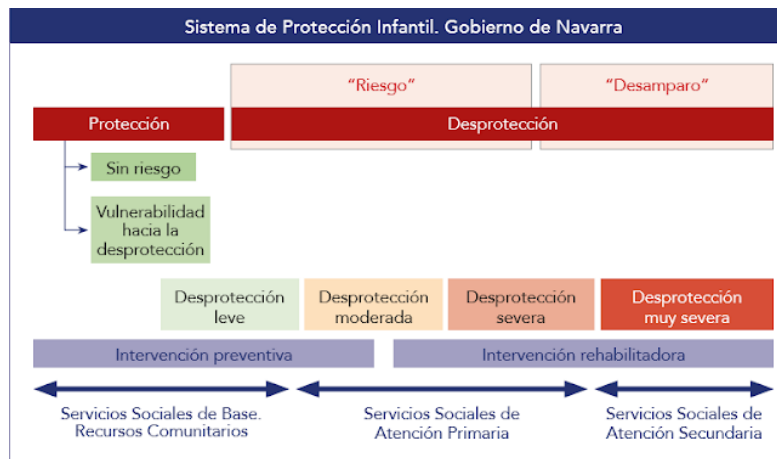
Sistema de Protección Infantil. Gobierno de Navarra

"Riesgo"

"Desamparo"

Protección

Desprotección

Sin riesgo

Vulnerabilidad hacia la desprotección

Desprotección leve

Desprotección moderada

Desprotección severa

Desprotección muy severa

Intervención preventiva

Intervención rehabilitadora

Servicios Sociales de Base. Recursos Comunitarios

Servicios Sociales de Atención Primaria

Servicios Sociales de Atención Secundaria